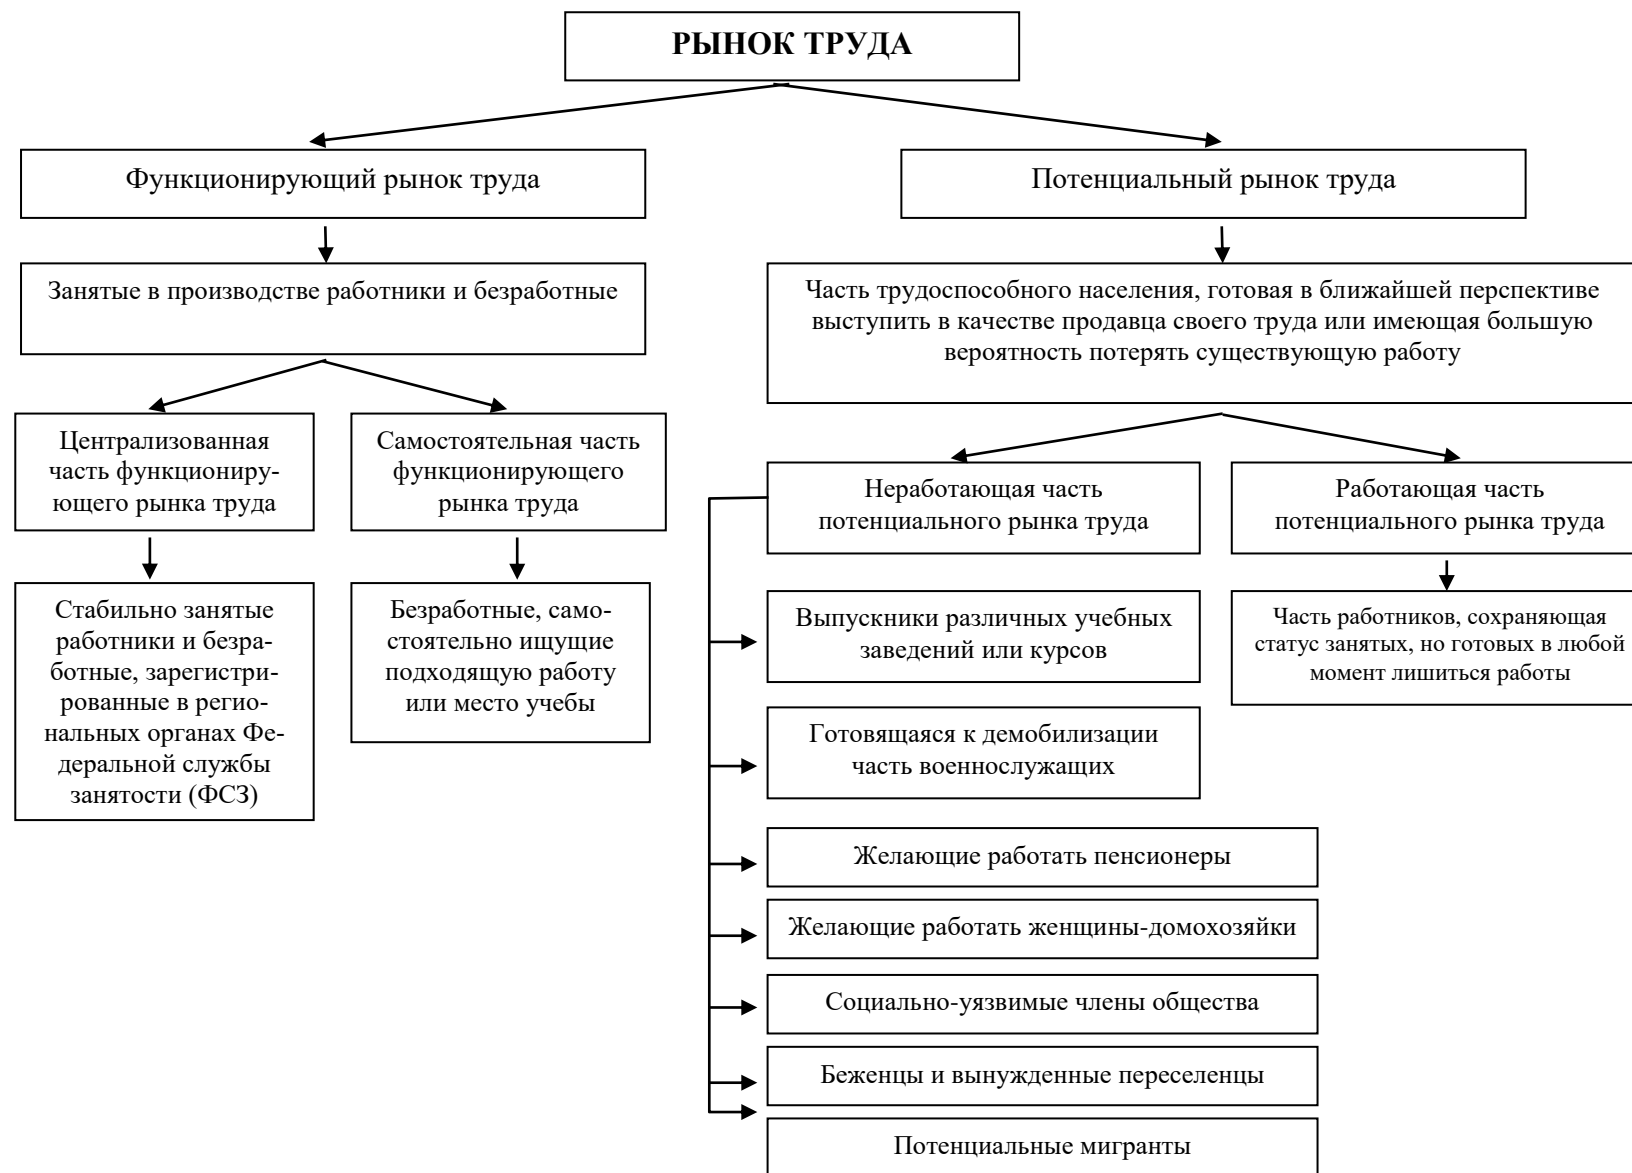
РЫНОК ТРУДА

Функционирующий рынок труда

Потенциальный рынок труда

Занятые в производстве работники и безработные

Часть трудоспособного населения, готовая в ближайшей перспективе выступить в качестве продавца своего труда или имеющая большую вероятность потерять существующую работу

Централизованная часть функционирующего рынка труда

Самостоятельная часть функционирующего рынка труда

Стабильно занятые работники и безработные, зарегистрированные в региональных органах Федеральной службы занятости (ФСЗ)

Безработные, самостоятельно ищущие подходящую работу или место учебы

Неработающая часть потенциального рынка труда

Работающая часть потенциального рынка труда

Выпускники различных учебных заведений или курсов

Часть работников, сохраняющая статус занятых, но готовых в любой момент лишиться работы

Готовящаяся к демобилизации часть военнослужащих

Желающие работать пенсионеры

Желающие работать женщины-домохозяйки

Социально-уязвимые члены общества

Беженцы и вынужденные переселенцы

Потенциальные мигранты